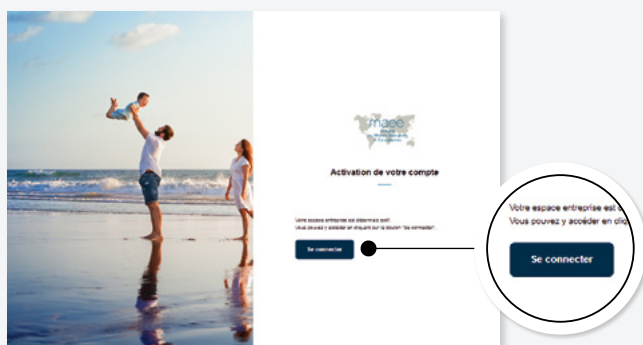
maee

Activation de votre compte

Votre espace entreprise est désormais actif.
Vous pouvez y accéder en cliquant sur le bouton "Se connecter".

Se connecter

Votre espace entreprise est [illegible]
Vous pouvez y accéder en cli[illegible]

Se connecter